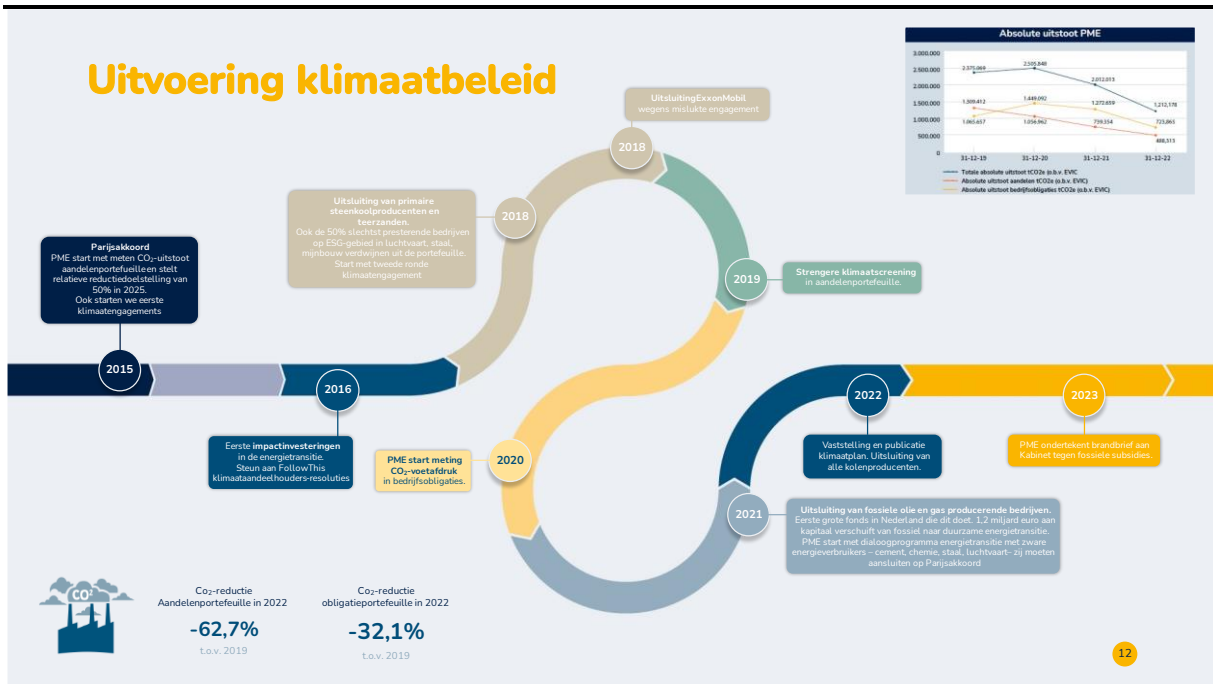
Uitvoering klimaatbeleid

Absolute uitstoot PME

| | 31-12-19 | 31-12-20 | 31-12-21 | 31-12-22 |
|---|---|---|---|---|
| Totale absolute uitstoot tCO2e (o.b.v. EVIC) | 2.375.069 | 2.505.848 | 2.012.013 | 1.212.178 |
| Absolute uitstoot aandelen tCO2e (o.b.v. EVIC) | 1.309.412 | 1.056.962 | 739.354 | 488.313 |
| Absolute uitstoot bedrijfsobligaties tCO2e (o.b.v. EVIC) | 1.065.657 | 1.449.092 | 1.272.659 | 723.865 |

3.000.000
2.500.000
2.000.000
1.500.000
1.000.000
500.000
0

Parijsakkoord
PME start met meten $CO_2$-uitstoot aandelenportefeuille en stelt relatieve reductiedoelstelling van 50% in 2025.
Ook starten we eerste klimaatengagements

2015

2016

Eerste impactinvesteringen in de energietransitie.
Steun aan FollowThis klimaataandeelhouders-resoluties

2018

Uitsluiting van primaire steenkoolproducenten en teerzanden.
Ook de 50% slechtst presterende bedrijven op ESG-gebied in luchtvaart, staal, mijnbouw verdwijnen uit de portefeuille.
Start met tweede ronde klimaatengagement

2018

UitsluitingExxonMobil wegens mislukte engagement

2019

Strengere klimaatscreening in aandelenportefeuille.

2020

PME start meting $CO_2$-voetafdruk in bedrijfsobligaties.

2021

Uitsluiting van fossiele olie en gas producerende bedrijven.
Eerste grote fonds in Nederland die dit doet. 1,2 miljard euro aan kapitaal verschuift van fossiel naar duurzame energietransitie.
PME start met dialoogprogramma energietransitie met zware energieverbruikers – cement, chemie, staal, luchtvaart- zij moeten aansluiten op Parijsakkoord

2022

Vaststelling en publicatie klimaatplan. Uitsluiting van alle kolenproducenten.

2023

PME ondertekent brandbrief aan Kabinet tegen fossiele subsidies.

$CO_2$

Co₂-reductie Aandelenportefeuille in 2022
-62,7%
t.o.v. 2019

Co₂-reductie obligatieportefeuille in 2022
-32,1%
t.o.v. 2019

12